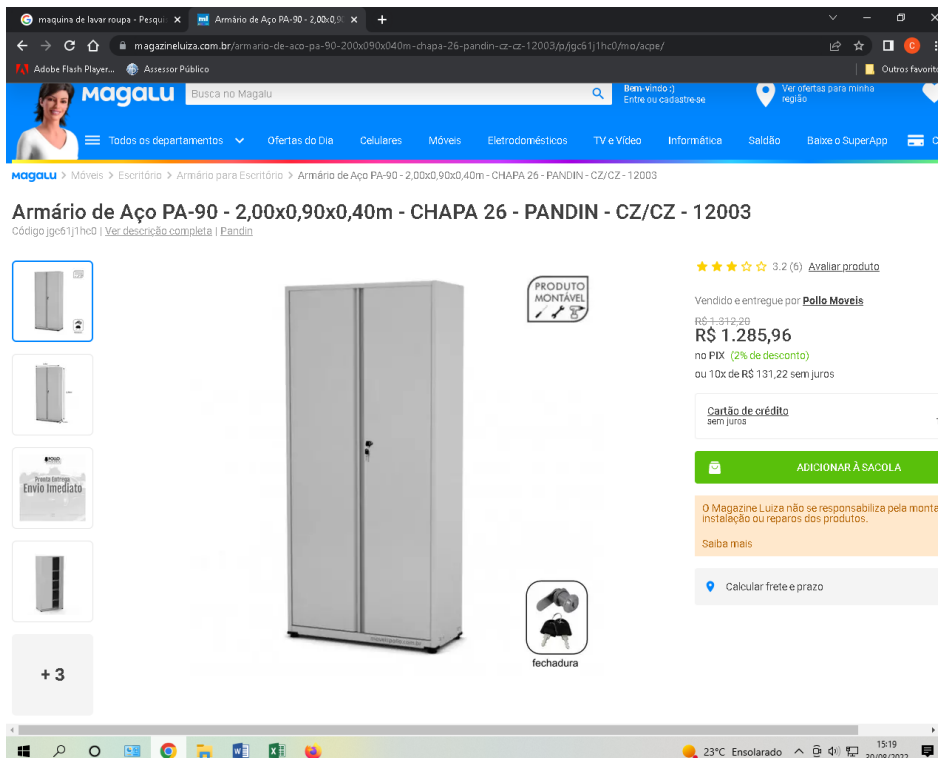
maquina de lavar roupa - Pesqu ×
Armário de Aço PA-90 - 2,00x0,9 ×
+

magazineluiza.com.br/armario-de-aco-pa-90-200x090x040m-chapa-26-pandin-cz-cz-12003/p/jgc61j1hc0/mo/acpe/

Adobe Flash Player... Assessor Público Outros favorit

Magalu Busca no Magalu Bem-vindo :) Entre ou cadastre-se Ver ofertas para minha região

Todos os departamentos Ofertas do Dia Celulares Móveis Eletrodomésticos TV e Vídeo Informática Saldão Baixe o SuperApp

Magalu > Móveis > Escritório > Armário para Escritório > Armário de Aço PA-90 - 2,00x0,90x0,40m - CHAPA 26 - PANDIN - CZ/CZ - 12003

Armário de Aço PA-90 - 2,00x0,90x0,40m - CHAPA 26 - PANDIN - CZ/CZ - 12003

Código jgc61j1hc0 | Ver descrição completa | Pandin

Pronta Entrega Envio Imediato

+3

PRODUTO MONTÁVEL

fechadura

3.2 (6) Avaliar produto

Vendido e entregue por Pollo Moveis

R$ 1.312,20
R$ 1.285,96
no PIX (2% de desconto)
ou 10x de R$ 131,22 sem juros

Cartão de crédito
sem juros

ADICIONAR À SACOLA

O Magazine Luiza não se responsabiliza pela monta instalação ou reparos dos produtos.

Saiba mais

Calcular frete e prazo

23°C Ensolarado 15:19 20/09/2022